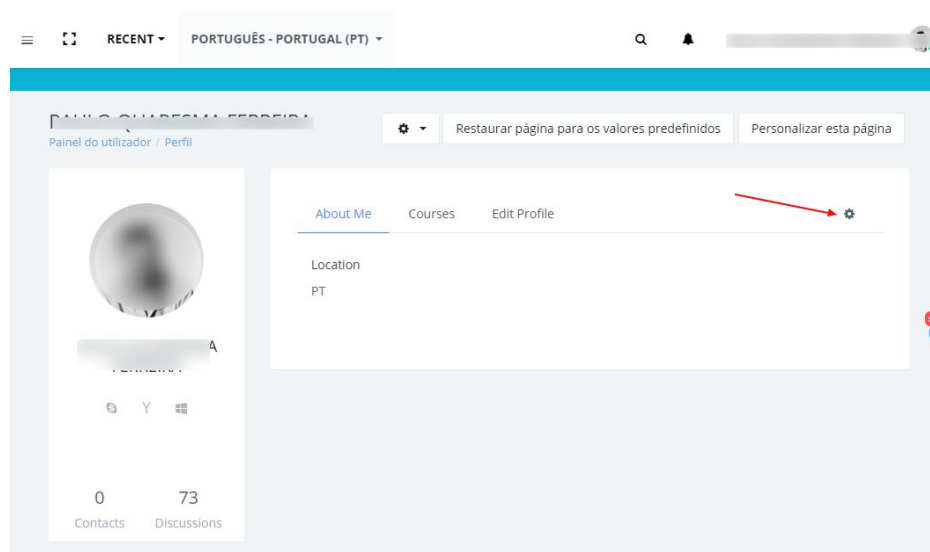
RECENT ▾ PORTUGUÊS - PORTUGAL (PT) ▾

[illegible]
Painel do utilizador / Perfil

Restaurar página para os valores predefinidos
Personalizar esta página

About Me Courses Edit Profile

Location
PT

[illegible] A
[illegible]

0 Contacts
73 Discussions